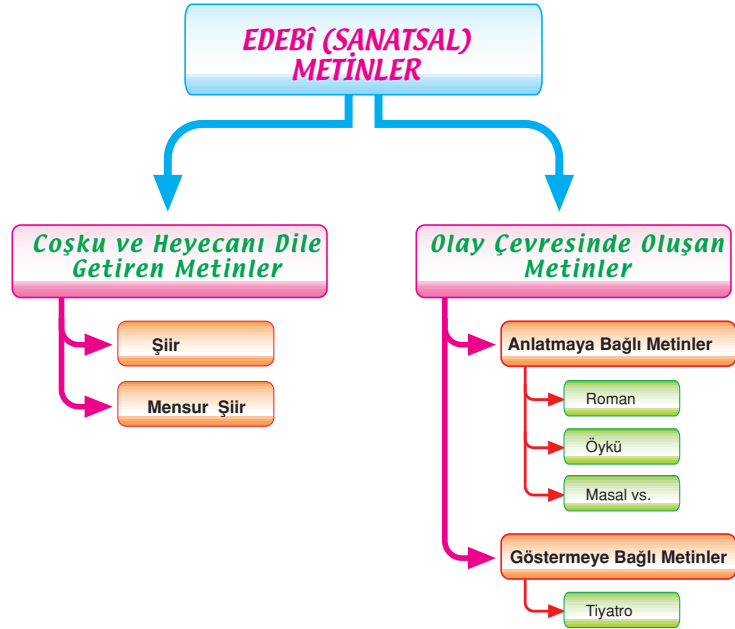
EDEBÎ (SANATSAL) METİNLER

Coşku ve Heyecanı Dile Getiren Metinler

Şiir

Mensur Şiir

Olay Çevresinde Oluşan Metinler

Anlatmaya Bağlı Metinler

Roman

Öykü

Masal vs.

Göstermeye Bağlı Metinler

Tiyatro